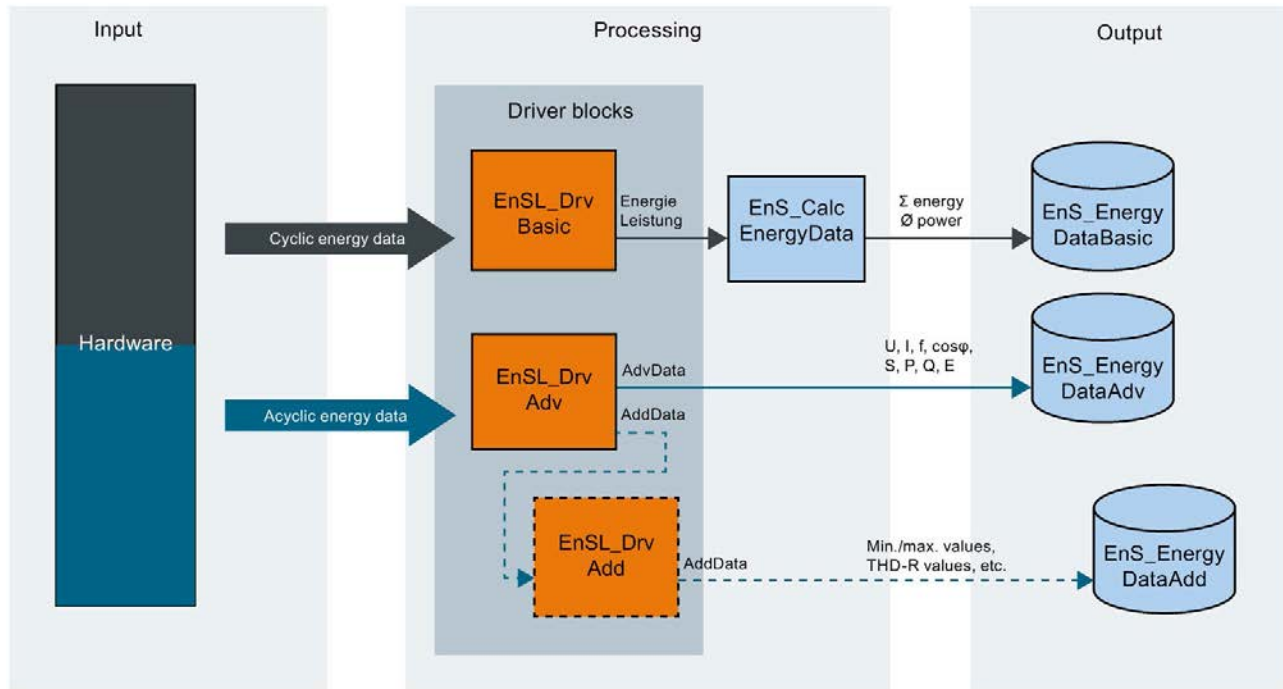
Input

Processing

Output

Driver blocks

Hardware

Cyclic energy data

Acyclic energy data

EnSL_Drv Basic

Energie Leistung

EnS_Calc EnergyData

Σ energy Ø power

EnS_Energy DataBasic

EnSL_Drv Adv

AdvData

AddData

U, I, f, cosφ, S, P, Q, E

EnS_Energy DataAdv

EnSL_Drv Add

AddData

Min./max. values, THD-R values, etc.

EnS_Energy DataAdd